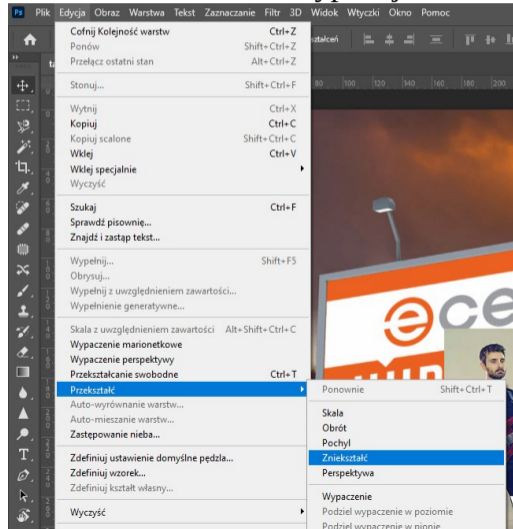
Ps Plik Edycja Obraz Warstwa Tekst Zaznaczanie Filtr 3D Widok Wtyczki Okno Pomoc

Cofnij Kolejność warstw Ctrl+Z
Ponów Shift+Ctrl+Z
Przełącz ostatni stan Alt+Ctrl+Z

Stonuj... Shift+Ctrl+F

Wytnij Ctrl+X
Kopiuj Ctrl+C
Kopiuj scalone Shift+Ctrl+C
Wklej Ctrl+V
Wklej specjalnie
Wyczyść

Szukaj Ctrl+F
Sprawdź pisownię...
Znajdź i zastąp tekst...

Wypełnij... Shift+F5
Obrysuj...
Wypełnij z uwzględnieniem zawartości...
Wypełnienie generatywne...

Skala z uwzględnieniem zawartości Alt+Shift+Ctrl+C
Wypaczenie marionetkowe
Wypaczenie perspektywy
Przekształcanie swobodne Ctrl+T
Przekształć
Auto-wyrównanie warstw...
Auto-mieszanie warstw...
Zastępowanie nieba...

Zdefiniuj ustawienie domyślne pędzla...
Zdefiniuj wzorek...
Zdefiniuj kształt własny...

Wyczyść

Ponownie Shift+Ctrl+T

Skala
Obrót
Pochyl
Zniekształć
Perspektywa

Wypaczenie
Podziel wypaczenie w poziomie
Podziel wypaczenie w pionie

ształceń

80 100 120 140 160 180 200